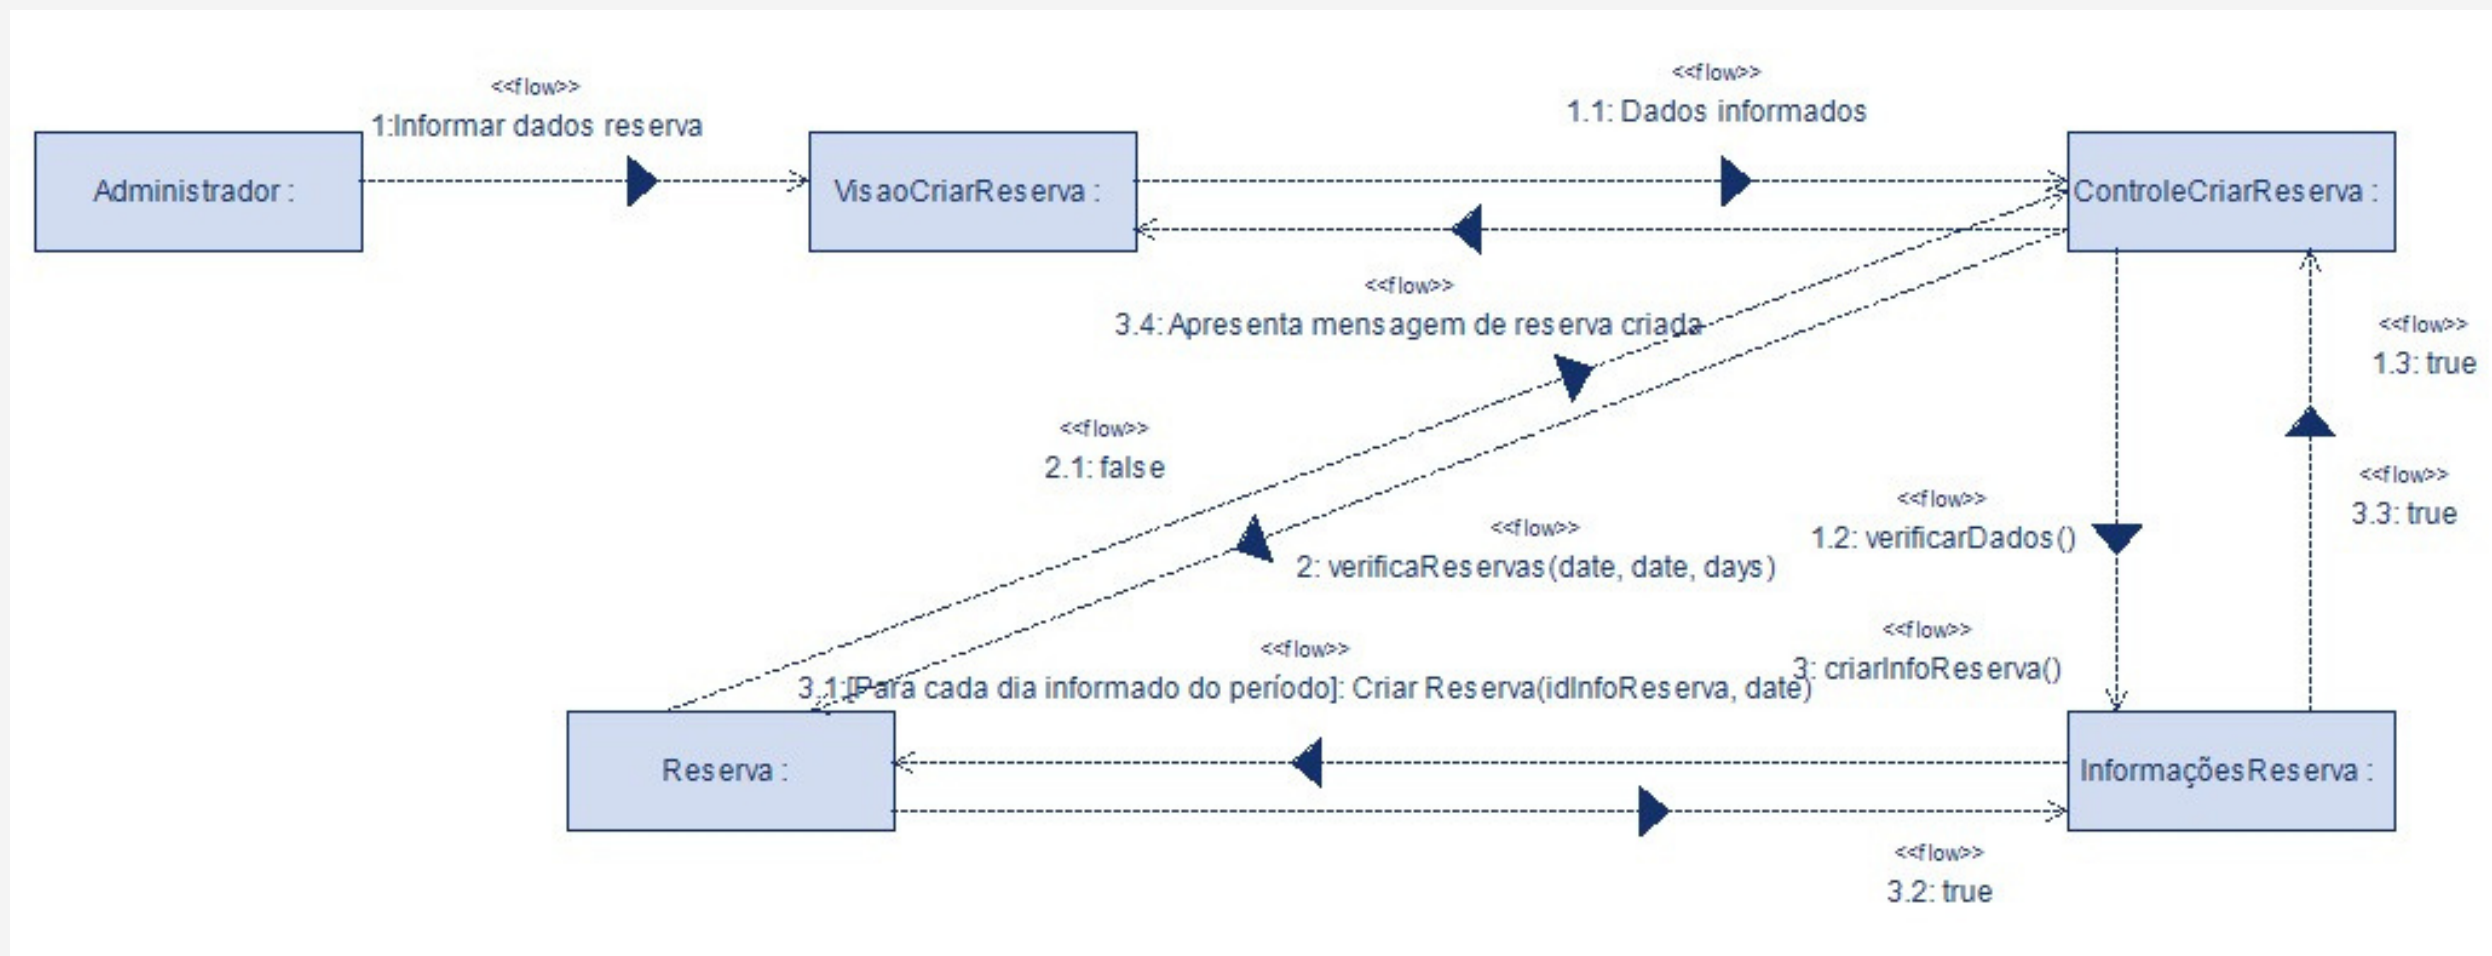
<<flow>>
1:Informar dados reserva

<<flow>>
1.1: Dados informados

Administrador :

VisaoCriarReserva :

ControleCriarReserva :

<<flow>>
3.4: Apresenta mensagem de reserva criada

<<flow>>
1.3: true

<<flow>>
2.1: false

<<flow>>
3.3: true

<<flow>>
1.2: verificarDados()

<<flow>>
2: verificaReservas(date, date, days)

<<flow>>
3: criarInfoReserva()

<<flow>>
3.1:[Para cada dia informado do período]: Criar Reserva(idInfoReserva, date)

Reserva :

InformaçõesReserva :

<<flow>>
3.2: true